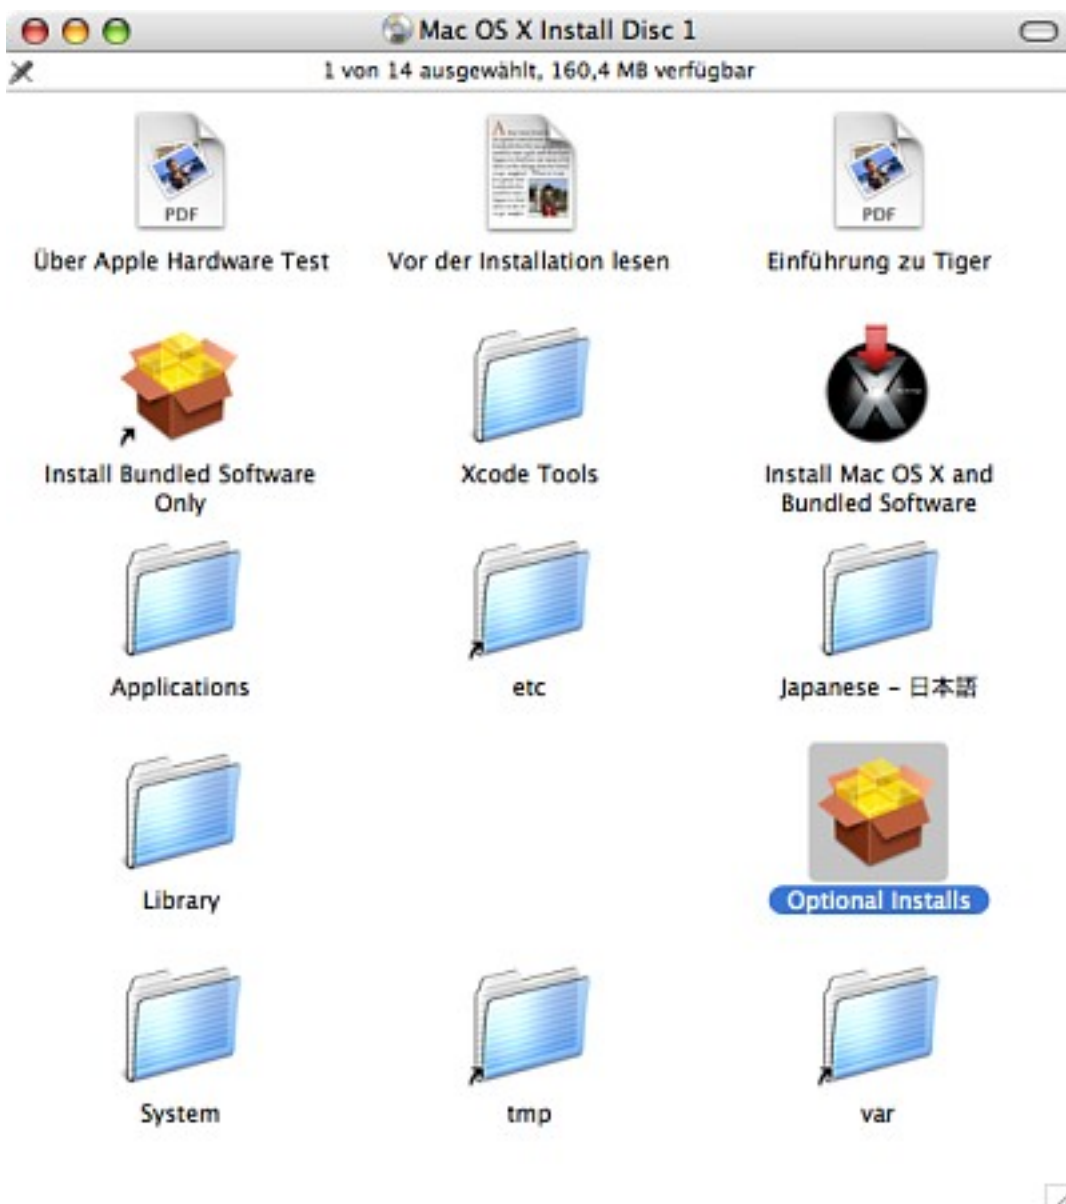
Mac OS X Install Disc 1

1 von 14 ausgewählt, 160,4 MB verfügbar

PDF
Über Apple Hardware Test

Vor der Installation lesen

PDF
Einführung zu Tiger

Install Bundled Software Only

Xcode Tools

Install Mac OS X and Bundled Software

Applications

etc

Japanese – 日本語

Library

Optional Installs

System

tmp

var